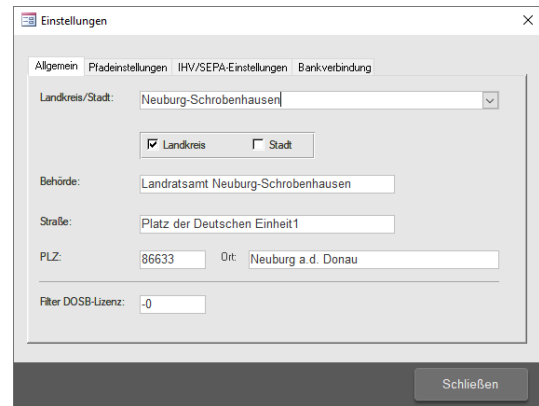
Einstellungen

×

Allgemein | Pfadeinstellungen | IHV/SEPA-Einstellungen | Bankverbindung

Landkreis/Stadt: Neuburg-Schrobenhausen

☑ Landkreis ☐ Stadt

Behörde: Landratsamt Neuburg-Schrobenhausen

Straße: Platz der Deutschen Einheit1

PLZ: 86633 Ort: Neuburg a.d. Donau

Filter DOSB-Lizenz: -0

Schließen